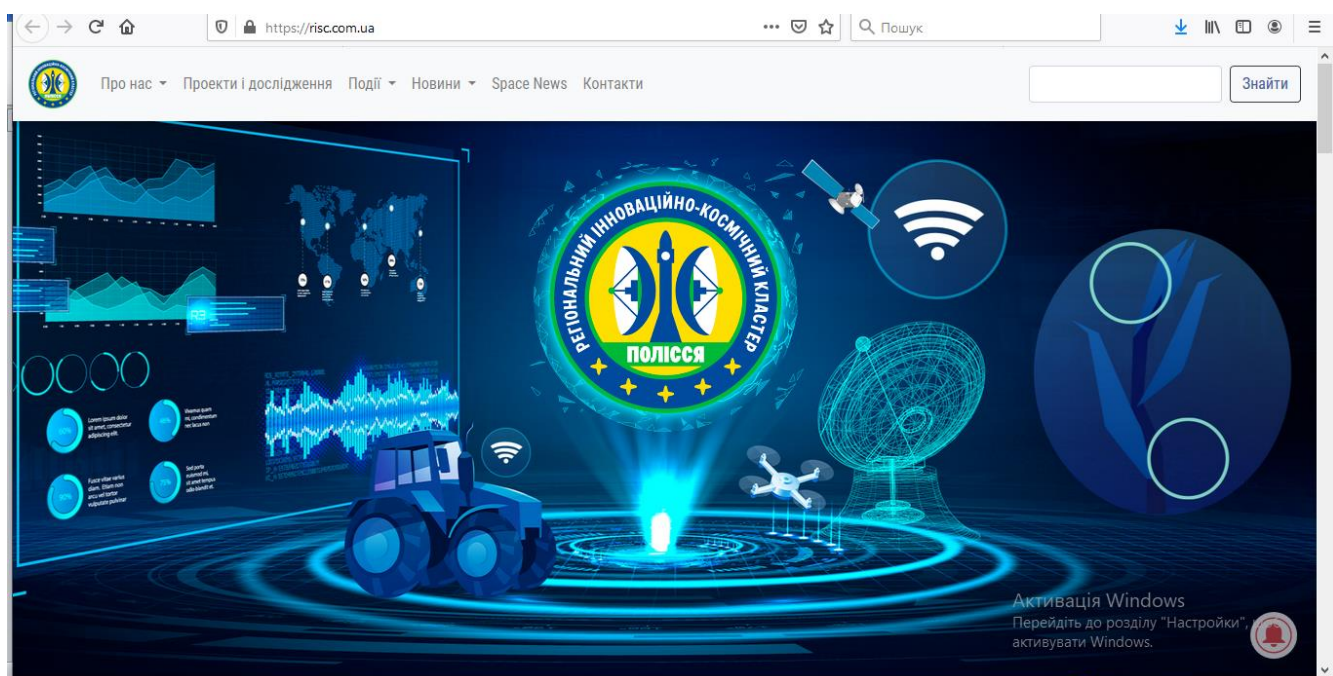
https://risc.com.ua

Пошук

Про нас Проекти і дослідження Події Новини Space News Контакти

Знайти

РЕГІОНАЛЬНИЙ ІННОВАЦІЙНО-КОСМІЧНИЙ КЛАСТЕР

ПОЛІССЯ

Активація Windows
Перейдіть до розділу "Настройки", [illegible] активувати Windows.